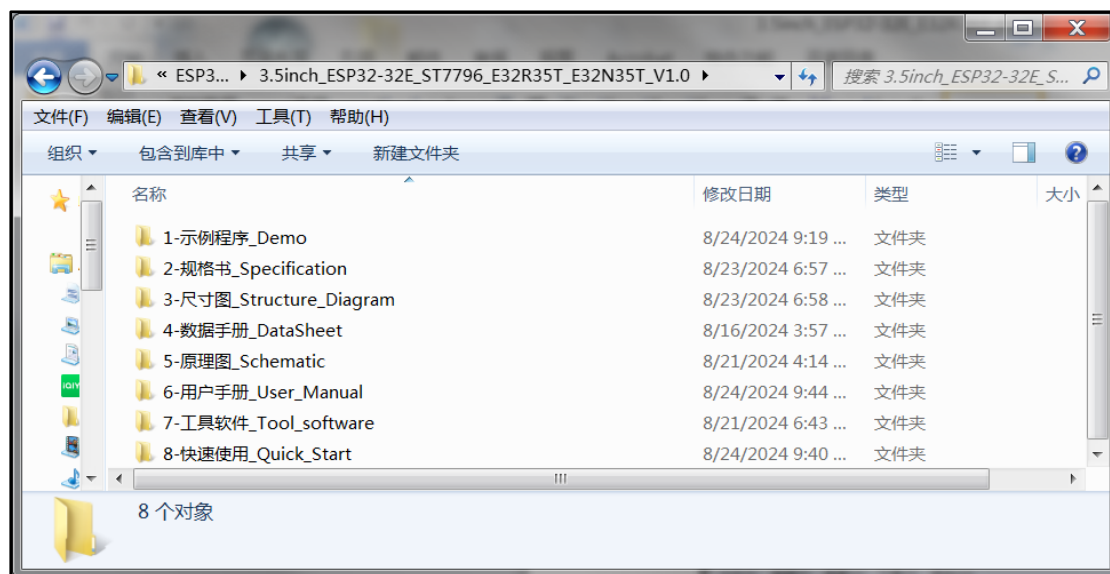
« ESP3... ▸ 3.5inch_ESP32-32E_ST7796_E32R35T_E32N35T_V1.0 ▸

搜索 3.5inch_ESP32-32E_S...

文件(F) 编辑(E) 查看(V) 工具(T) 帮助(H)

组织 ▾ 包含到库中 ▾ 共享 ▾ 新建文件夹

| 名称 | 修改日期 | 类型 | 大小 |
|---|---|---|---|
| 1-示例程序_Demo | 8/24/2024 9:19 ... | 文件夹 | |
| 2-规格书_Specification | 8/23/2024 6:57 ... | 文件夹 | |
| 3-尺寸图_Structure_Diagram | 8/23/2024 6:58 ... | 文件夹 | |
| 4-数据手册_DataSheet | 8/16/2024 3:57 ... | 文件夹 | |
| 5-原理图_Schematic | 8/21/2024 4:14 ... | 文件夹 | |
| 6-用户手册_User_Manual | 8/24/2024 9:44 ... | 文件夹 | |
| 7-工具软件_Tool_software | 8/21/2024 6:43 ... | 文件夹 | |
| 8-快速使用_Quick_Start | 8/24/2024 9:40 ... | 文件夹 | |

8 个对象